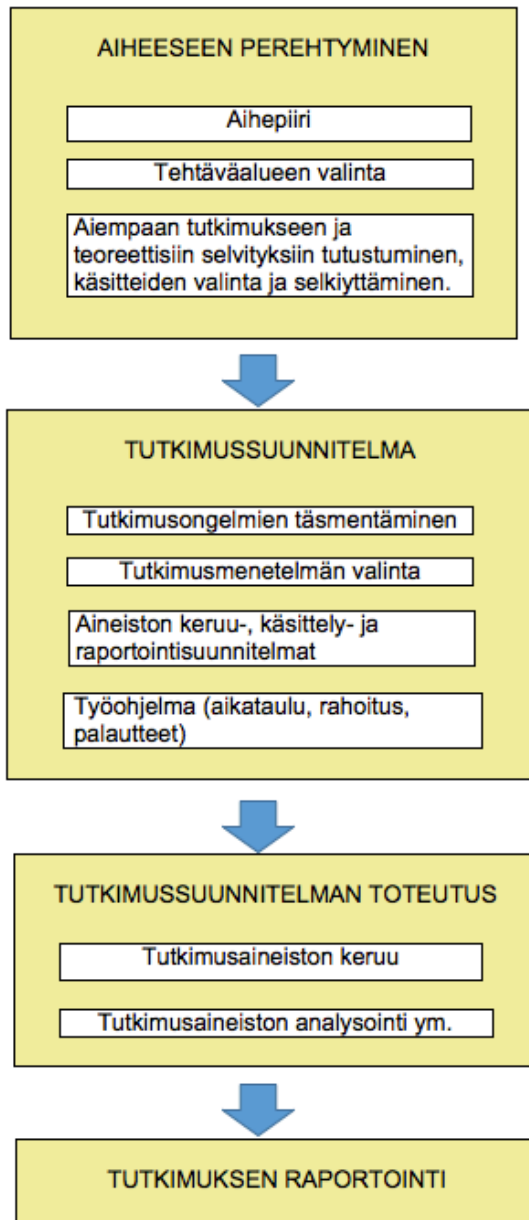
AIHEESEEN PEREHTYMINEN

Aihepiiri

Tehtäväalueen valinta

Aiempaan tutkimukseen ja teoreettisiin selvityksiin tutustuminen, käsitteiden valinta ja selkiyttäminen.

TUTKIMUSSUUNNITELMA

Tutkimusongelmien täsmentäminen

Tutkimusmenetelmän valinta

Aineiston keruu-, käsittely- ja raportointisuunnitelmat

Työohjelma (aikataulu, rahoitus, palautteet)

TUTKIMUSSUUNNITELMAN TOTEUTUS

Tutkimusaineiston keruu

Tutkimusaineiston analysointi ym.

TUTKIMUKSEN RAPORTOINTI